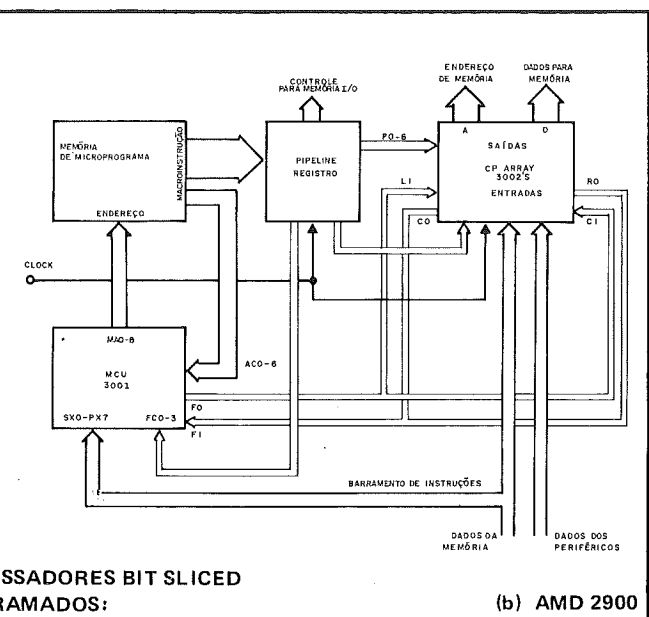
CONTROLE PARA MEMÓRIA I/O

ENDEREÇO DE MEMÓRIA

DADOS PARA MEMÓRIA

MEMÓRIA DE MICROPROGRAMA

MACROINSTRUÇÃO

ENDEREÇO

PIPELINE REGISTRO

PO-6

A

D

SAÍDAS

CP ARRAY 3002'S

ENTRADAS

LI

RO

CO

CI

CLOCK

MAO-8

MCU 3001

ACO-6

SXO-PX7

FCO-3

FO

FI

BARRAMENTO DE INSTRUÇÕES

DADOS DA MEMÓRIA

DADOS DOS PERIFÉRICOS

SSADORES BIT SLICED

RAMADOS:

(b) AMD 2900